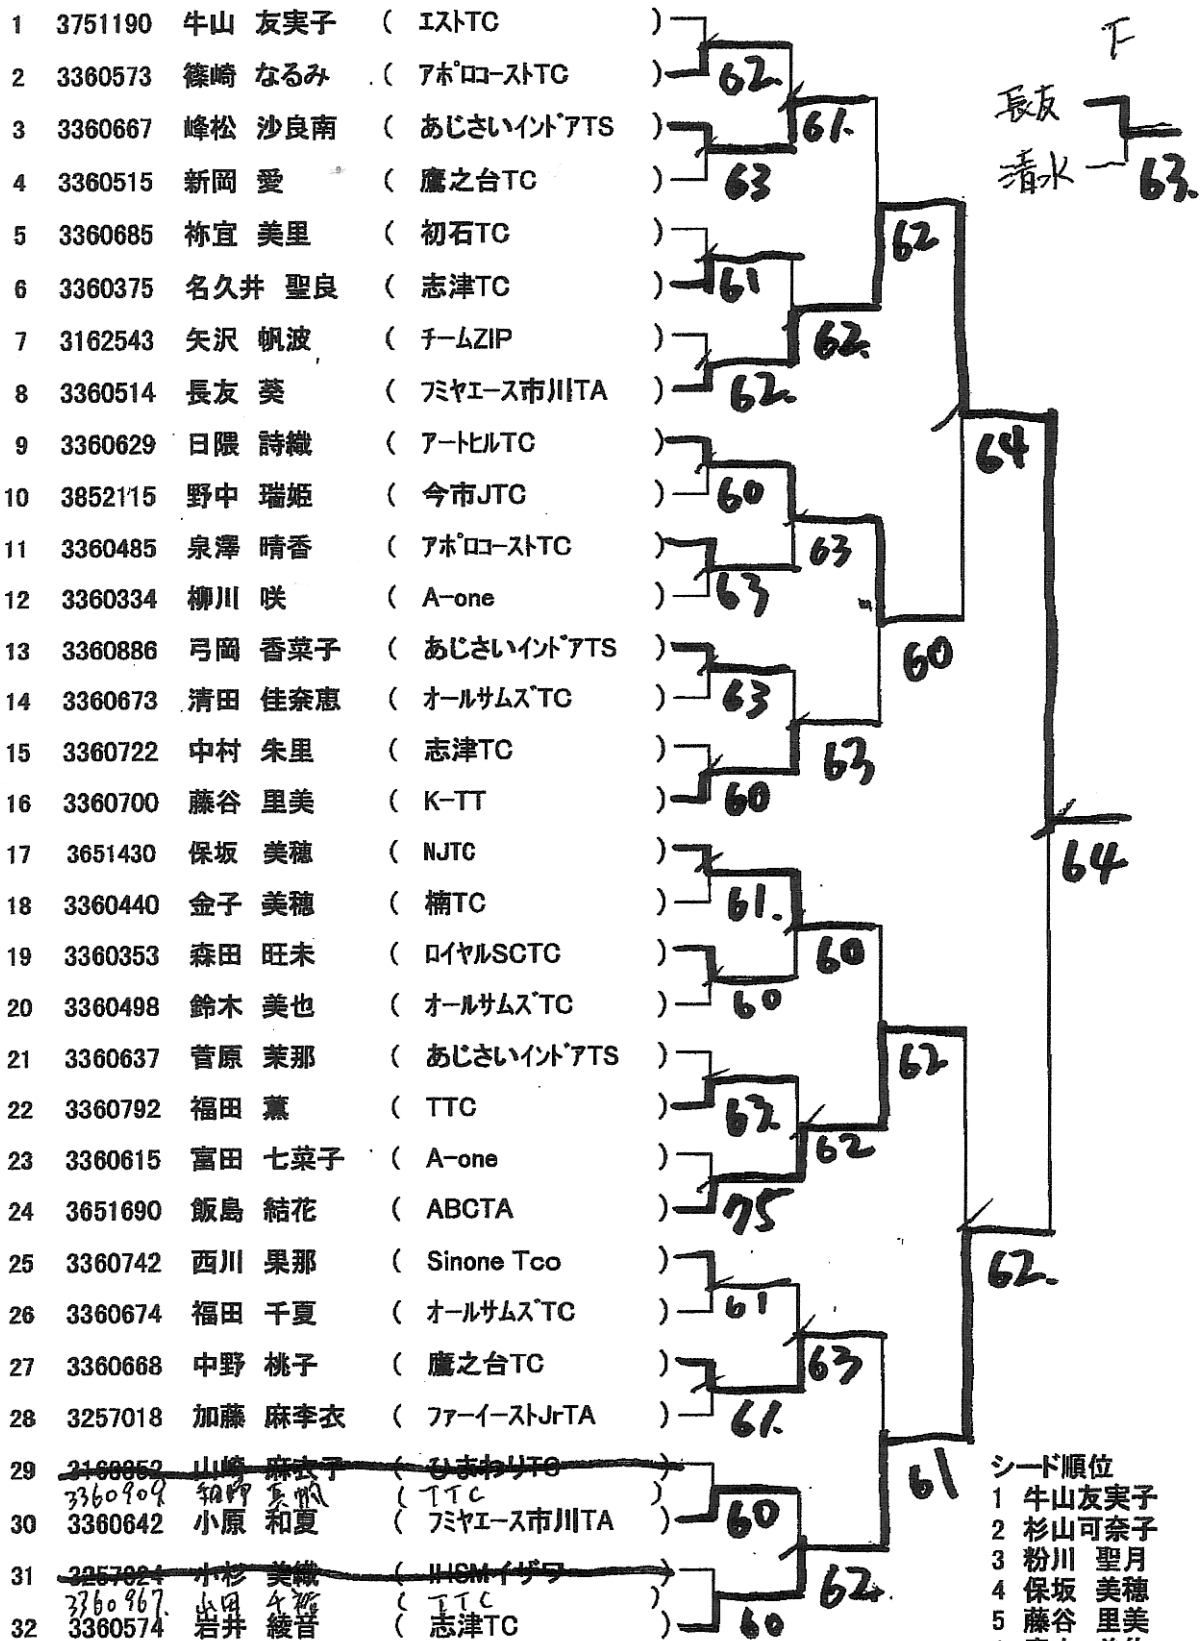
1 3751190 牛山 友実子 ( エストTC )
2 3360573 篠崎 なるみ ( アポロコーストTC )
3 3360667 峰松 沙良南 ( あじさいインドアTS )
4 3360515 新岡 愛 ( 鷹之台TC )
5 3360685 祢宜 美里 ( 初石TC )
6 3360375 名久井 聖良 ( 志津TC )
7 3162543 矢沢 帆波 ( チームZIP )
8 3360514 長友 葵 ( フミヤエース市川TA )
9 3360629 日隈 詩織 ( アートヒルTC )
10 3852115 野中 瑞姫 ( 今市JTC )
11 3360485 泉澤 晴香 ( アポロコーストTC )
12 3360334 柳川 咲 ( A-one )
13 3360886 弓岡 香菜子 ( あじさいインドアTS )
14 3360673 清田 佳奈恵 ( オールサムズTC )
15 3360722 中村 朱里 ( 志津TC )
16 3360700 藤谷 里美 ( K-TT )
17 3651430 保坂 美穂 ( NJTC )
18 3360440 金子 美穂 ( 楠TC )
19 3360353 森田 旺未 ( ロイヤルSCTC )
20 3360498 鈴木 美也 ( オールサムズTC )
21 3360637 菅原 茉那 ( あじさいインドアTS )
22 3360792 福田 薫 ( TTC )
23 3360615 富田 七菜子 ( A-one )
24 3651690 飯島 結花 ( ABCTA )
25 3360742 西川 果那 ( Sinone Tco )
26 3360674 福田 千夏 ( オールサムズTC )
27 3360668 中野 桃子 ( 鷹之台TC )
28 3257018 加藤 麻李衣 ( ファーイーストJrTA )
29 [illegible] 山崎 麻衣子 ( ひまわりTC )
3360909 細野 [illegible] ( TTC )
30 3360642 小原 和夏 ( フミヤエース市川TA )
31 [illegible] 小杉 美織 ( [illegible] )
3360967 山田 千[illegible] ( TTC )
32 3360574 岩井 綾音 ( 志津TC )

62 61 63 62 61 62 62 64 60 63 63 60 63 63 60 64 61 60 60 62 62 62 75 62 61 63 61 61 60 62 60

F
長友
清水
63

シード順位
1 牛山友実子
2 杉山可奈子
3 粉川 聖月
4 保坂 美穂
5 藤谷 里美